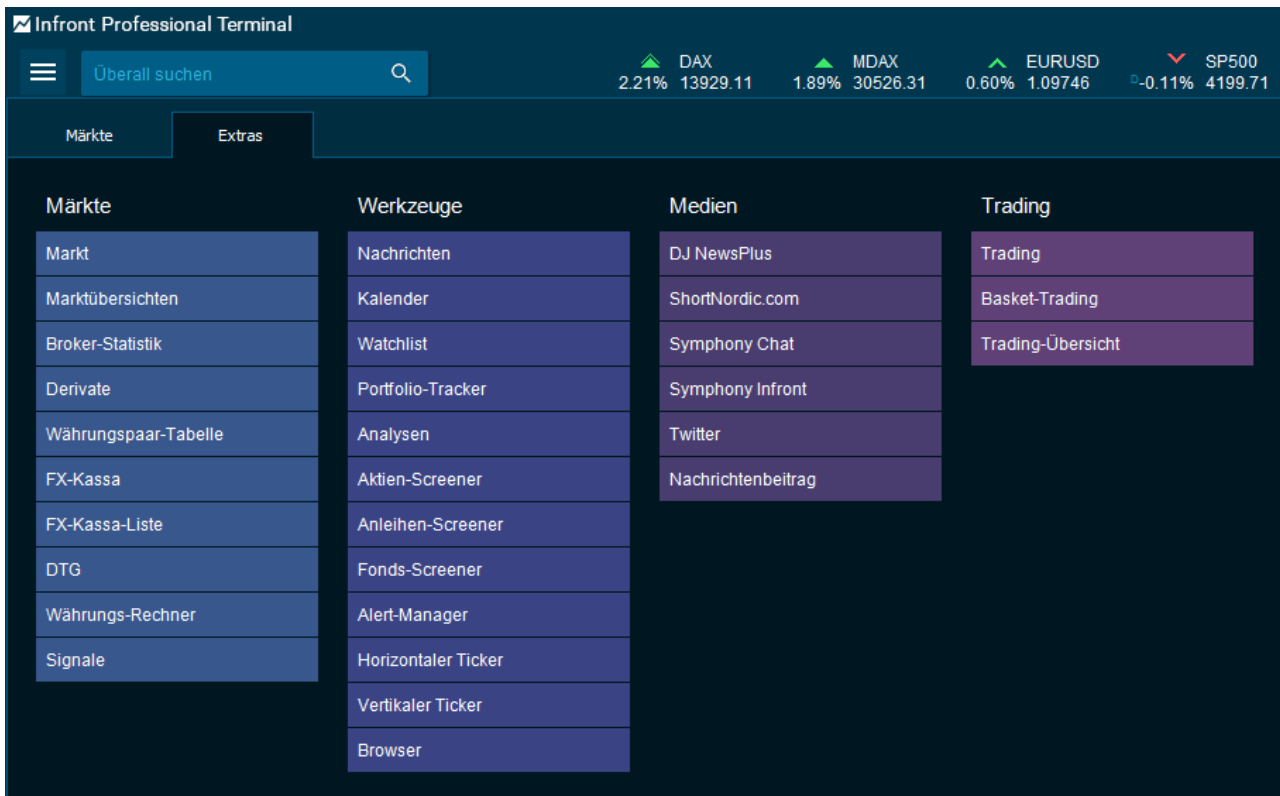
Infront Professional Terminal

Überall suchen

DAX 2.21% 13929.11
MDAX 1.89% 30526.31
EURUSD 0.60% 1.09746
SP500 D -0.11% 4199.71

Märkte
Extras

Märkte
Markt
Marktübersichten
Broker-Statistik
Derivate
Währungspaar-Tabelle
FX-Kassa
FX-Kassa-Liste
DTG
Währungs-Rechner
Signale

Werkzeuge
Nachrichten
Kalender
Watchlist
Portfolio-Tracker
Analysen
Aktien-Screener
Anleihen-Screener
Fonds-Screener
Alert-Manager
Horizontaler Ticker
Vertikaler Ticker
Browser

Medien
DJ NewsPlus
ShortNordic.com
Symphony Chat
Symphony Infront
Twitter
Nachrichtenbeitrag

Trading
Trading
Basket-Trading
Trading-Übersicht